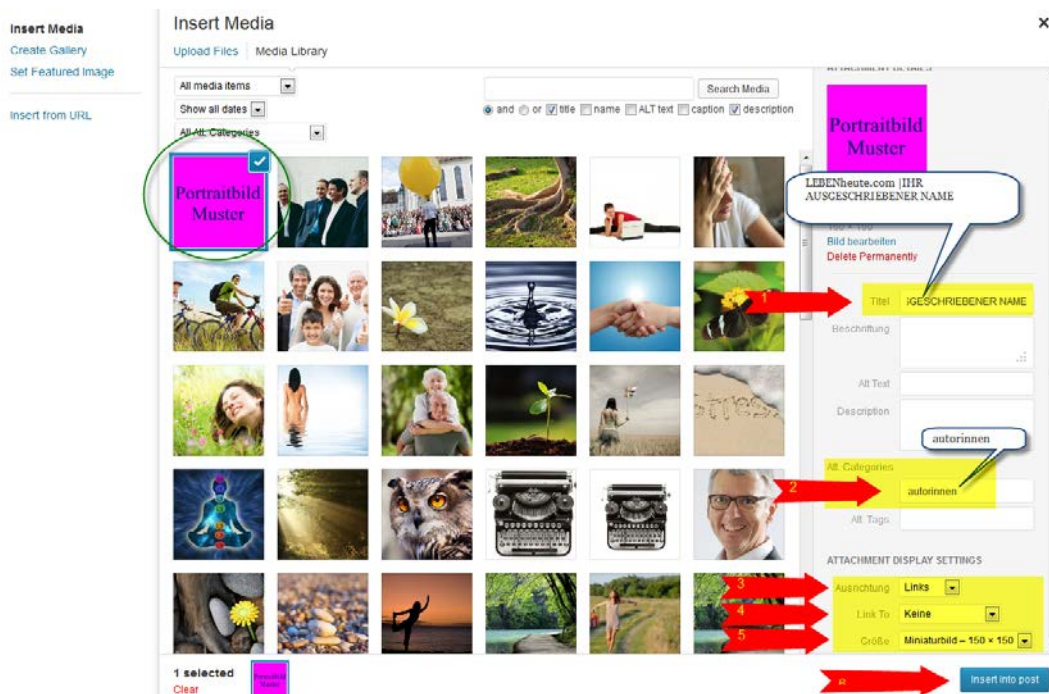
Insert Media
Create Gallery
Set Featured Image
Insert from URL

Insert Media
Upload Files
Media Library

All media items
Show all dates
All Att. Categories

Search Media
and or title name ALT text caption description

Portraitbild Muster

ATTACHMENT DETAILS

Portraitbild Muster

LEBENheute.com |IHR AUSGESCHRIEBENER NAME

Bild bearbeiten
Delete Permanently

1
Titel GESCHRIEBENER NAME
Beschriftung
Alt Text
Description

autorinnen

Att. Categories
2
autorinnen
Att. Tags

ATTACHMENT DISPLAY SETTINGS
3
Ausrichtung Links
4
Link To Keine
5
Größe Miniaturbild – 150 × 150

1 selected
Clear
Portraitbild Muster

6
Insert into post